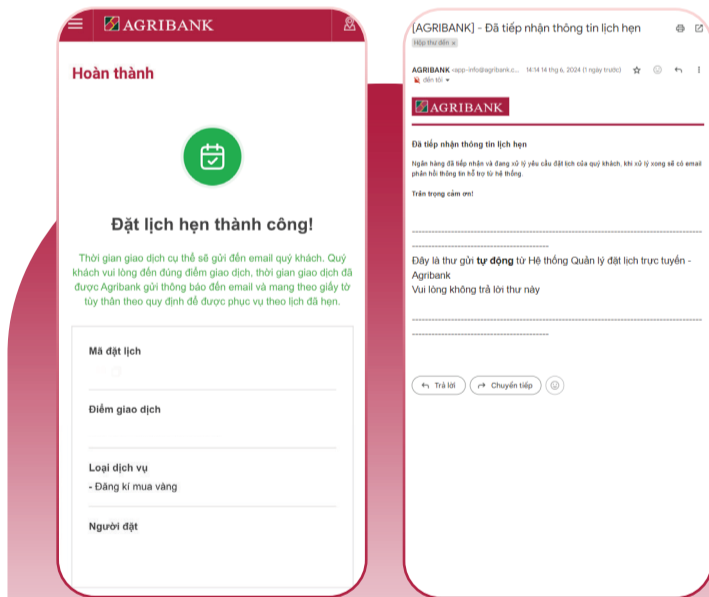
AGRIBANK

Hoàn thành

Đặt lịch hẹn thành công!

Thời gian giao dịch cụ thể sẽ gửi đến email quý khách. Quý khách vui lòng đến đúng điểm giao dịch, thời gian giao dịch đã được Agribank gửi thông báo đến email và mang theo giấy tờ tùy thân theo quy định để được phục vụ theo lịch đã hẹn.

Mã đặt lịch

Điểm giao dịch

Loại dịch vụ

- Đăng kí mua vàng

Người đặt

[AGRIBANK] - Đã tiếp nhận thông tin lịch hẹn

Hộp thư đến ×

AGRIBANK <app-info@agribank.c... 14:14 14 thg 6, 2024 (1 ngày trước)

đến tôi

AGRIBANK

Đã tiếp nhận thông tin lịch hẹn

Ngân hàng đã tiếp nhận và đang xử lý yêu cầu đặt lịch của quý khách, khi xử lý xong sẽ có email phản hồi thông tin hỗ trợ từ hệ thống.

Trân trọng cảm ơn!

Đây là thư gửi tự động từ Hệ thống Quản lý đặt lịch trực tuyến - Agribank
Vui lòng không trả lời thư này

Trả lời

Chuyển tiếp